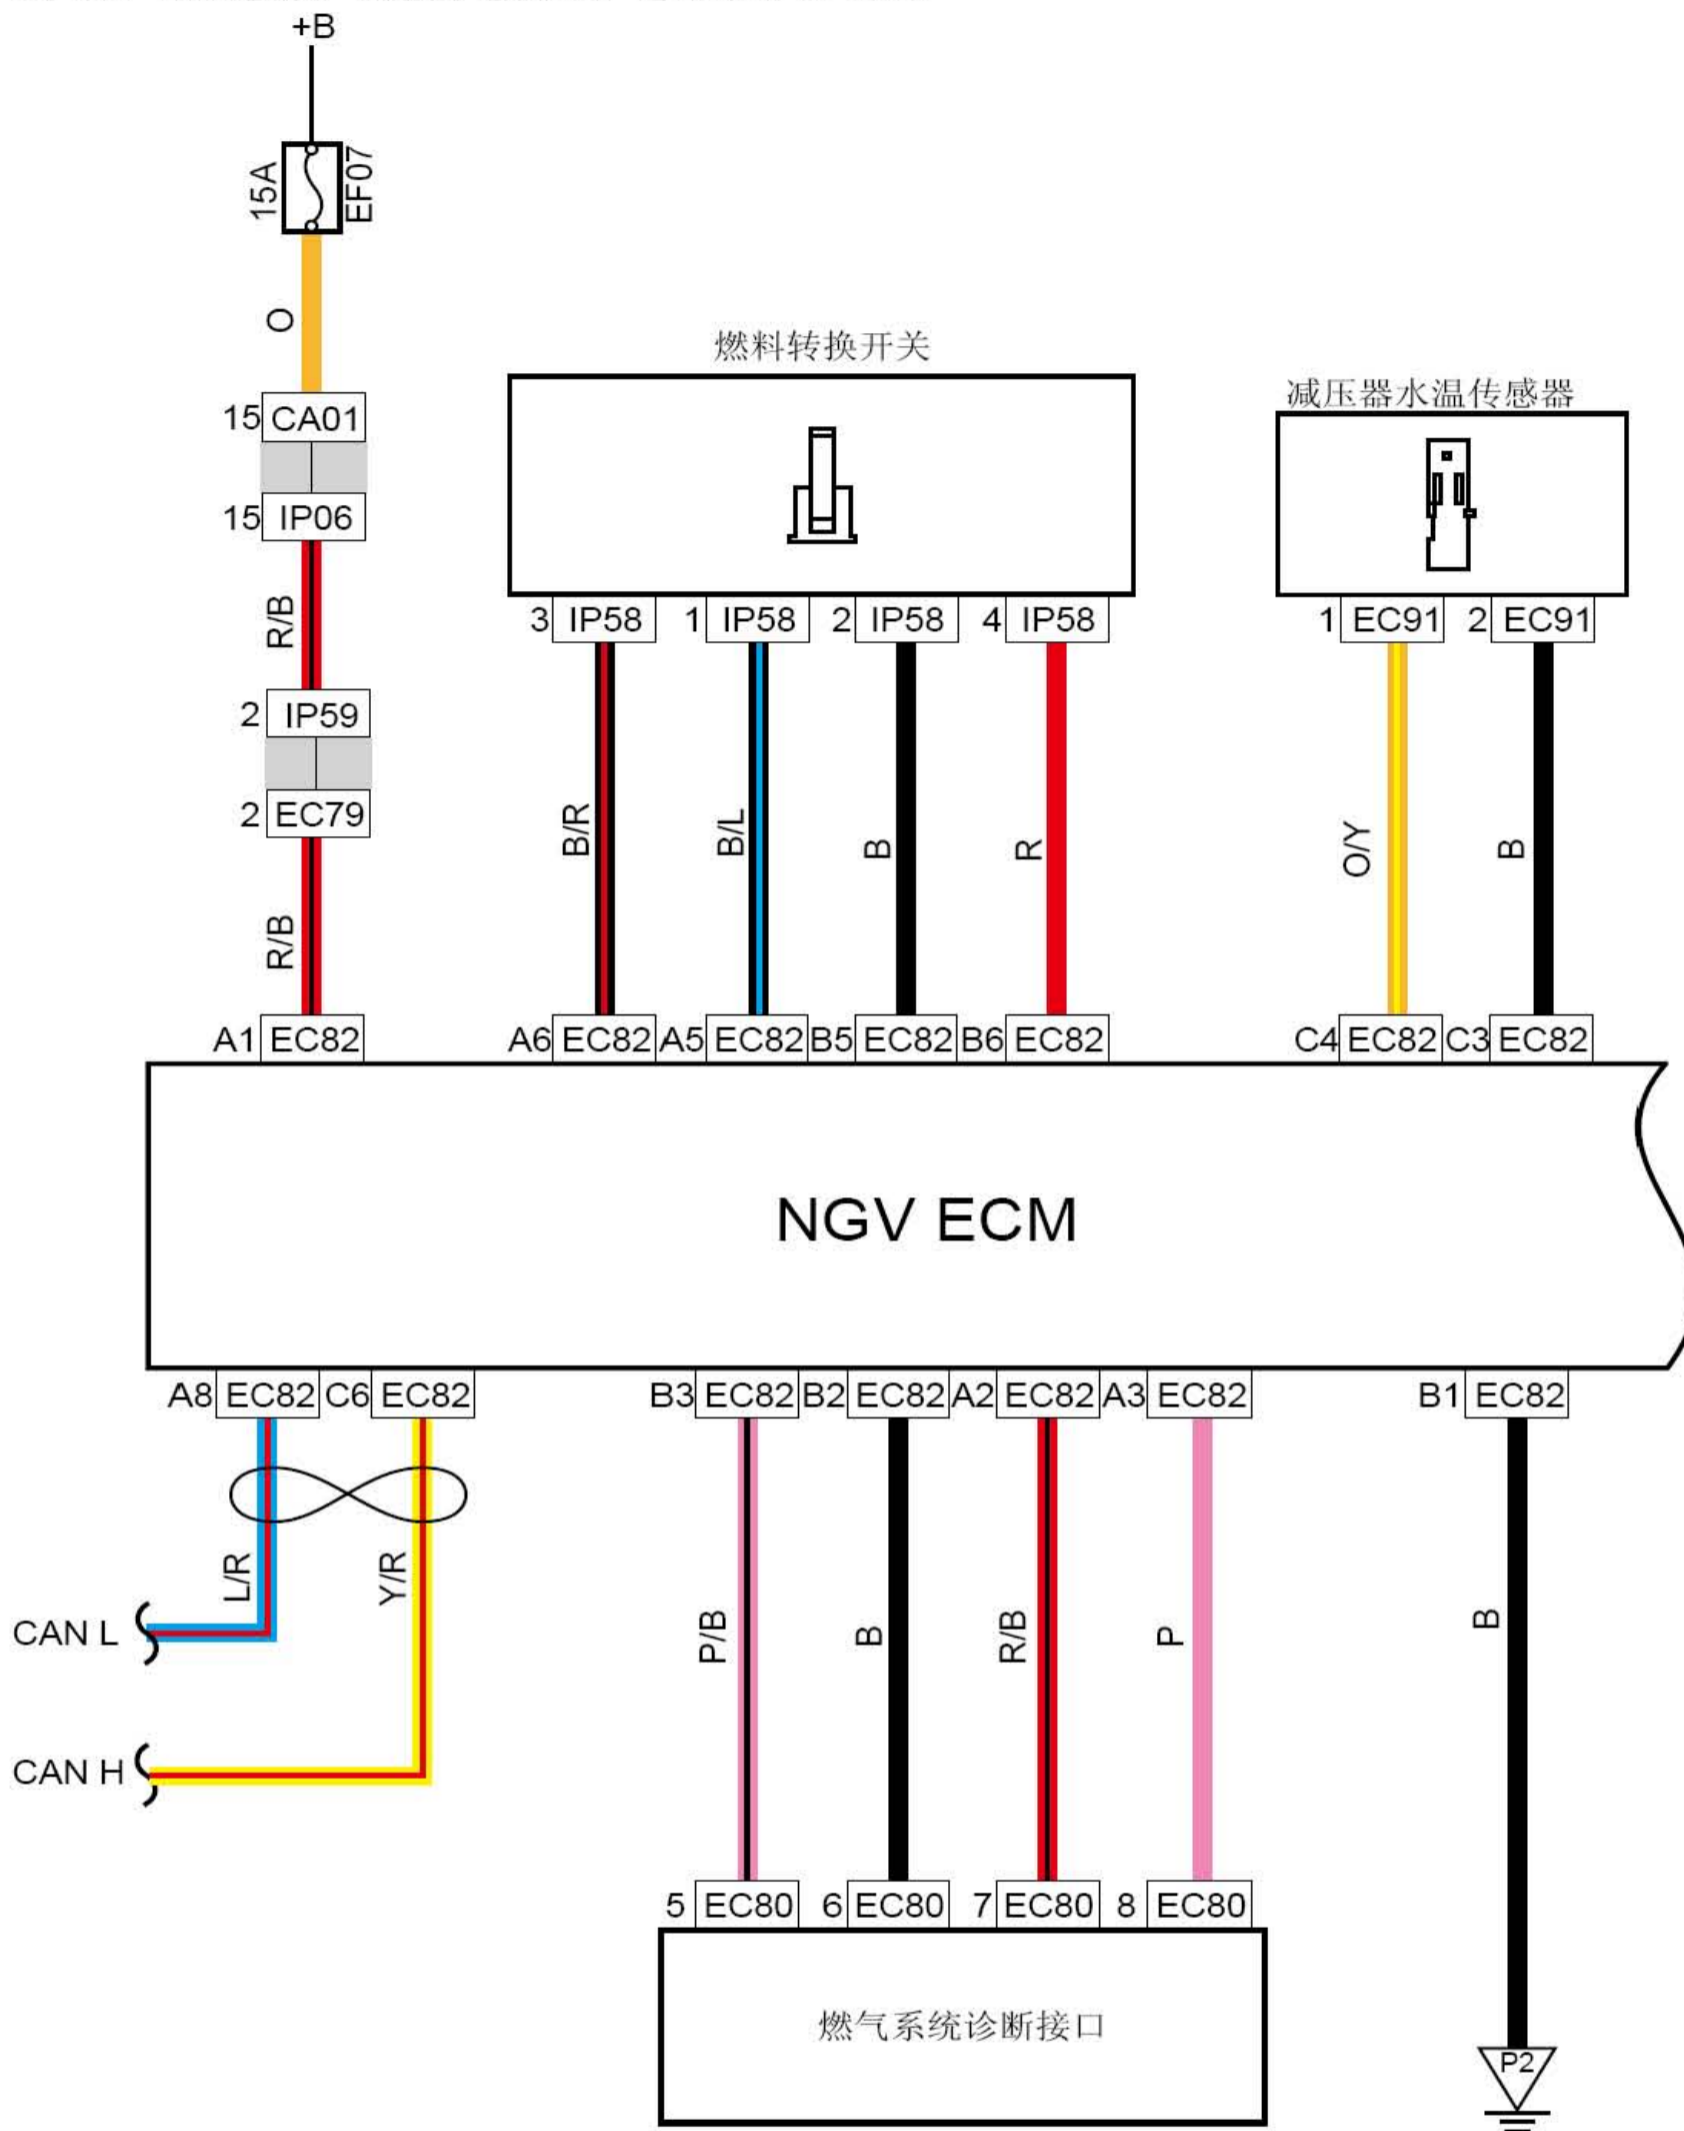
+B

15A
EF07

O

燃料转换开关

减压器水温传感器

15 CA01
15 IP06

R/B

2 IP59
2 EC79

R/B

3 IP58 1 IP58 2 IP58 4 IP58

B/R B/L B R

1 EC91 2 EC91

O/Y B

A1 EC82 A6 EC82 A5 EC82 B5 EC82 B6 EC82 C4 EC82 C3 EC82

NGV ECM

A8 EC82 C6 EC82 B3 EC82 B2 EC82 A2 EC82 A3 EC82 B1 EC82

L/R Y/R

CAN L

CAN H

P/B B R/B P B

5 EC80 6 EC80 7 EC80 8 EC80

燃气系统诊断接口

P2